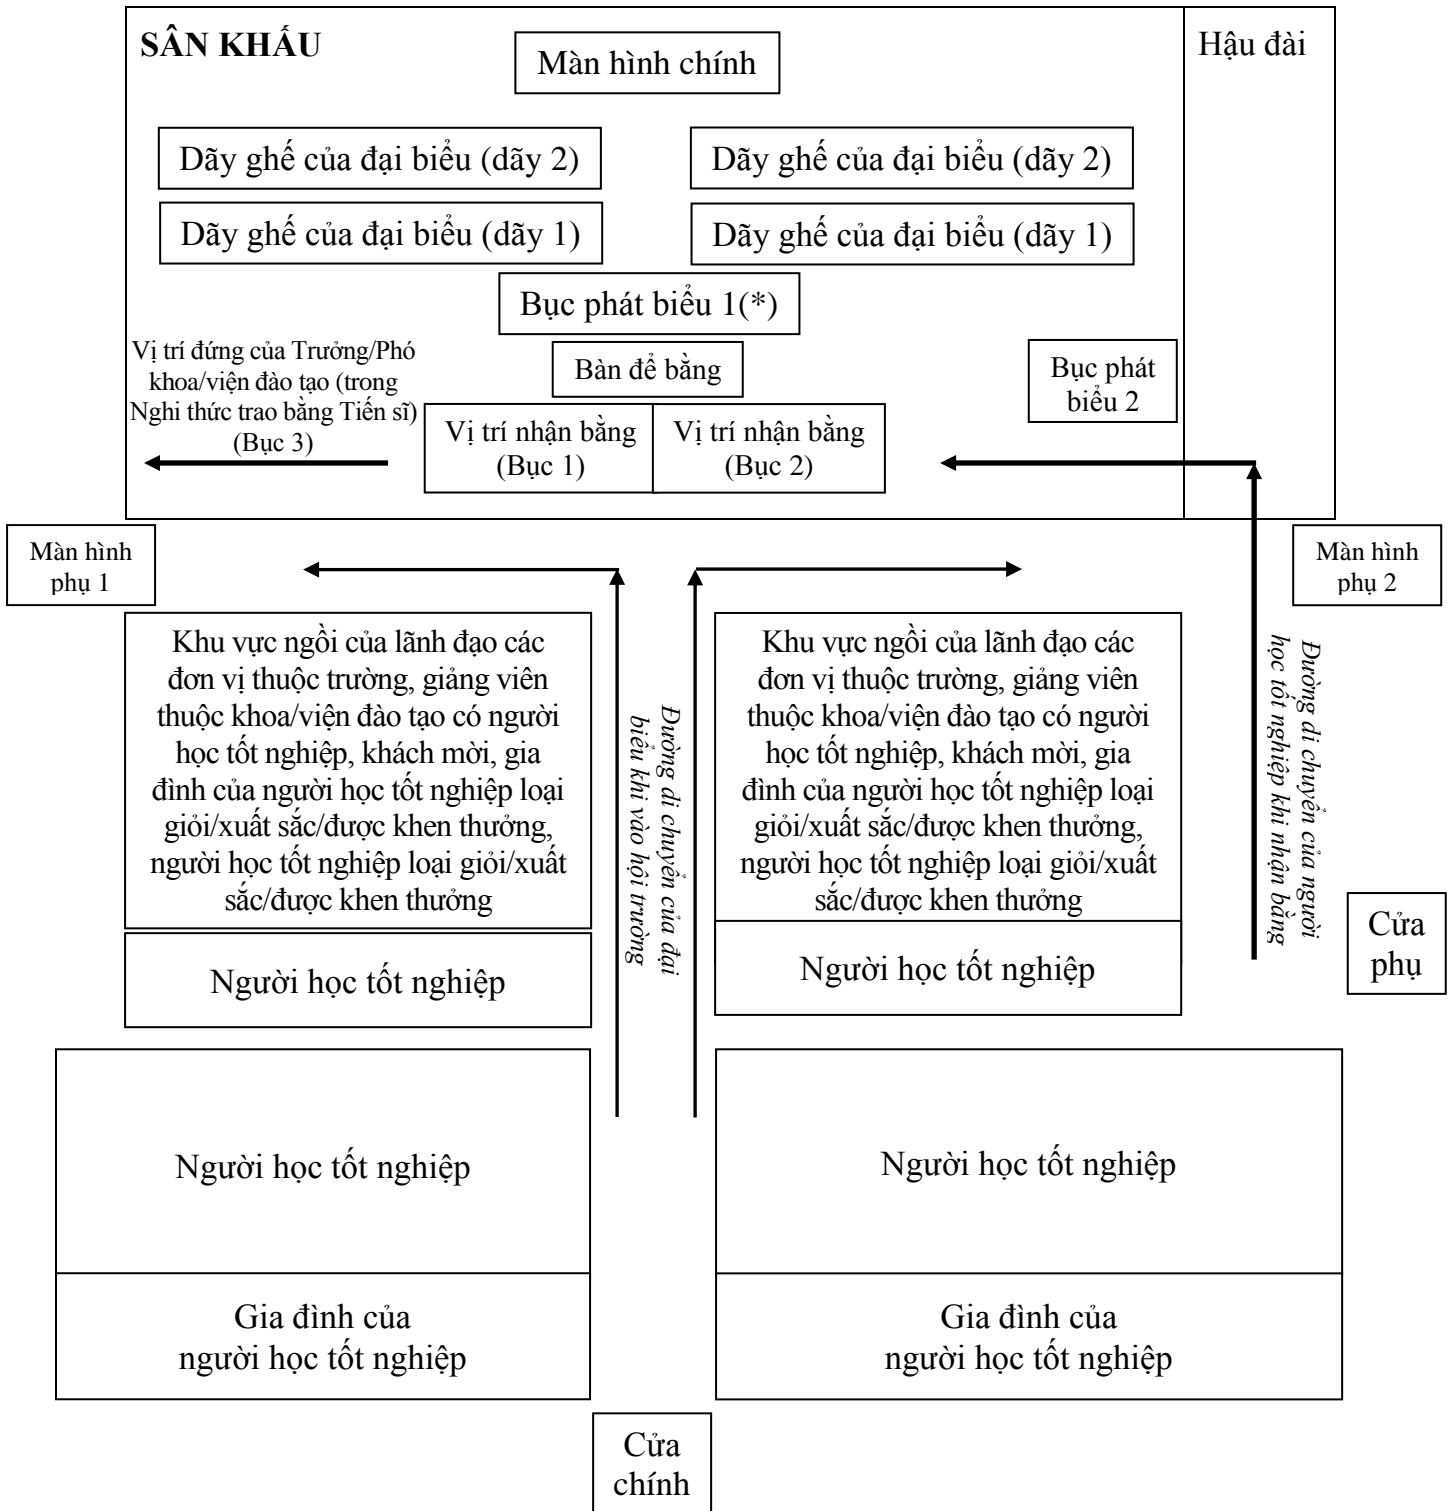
SÂN KHẤU

Màn hình chính

Hậu đài

Dãy ghế của đại biểu (dãy 2)

Dãy ghế của đại biểu (dãy 2)

Dãy ghế của đại biểu (dãy 1)

Dãy ghế của đại biểu (dãy 1)

Bục phát biểu 1(*)

Vị trí đứng của Trưởng/Phó khoa/viện đào tạo (trong Nghi thức trao bằng Tiến sĩ) (Bục 3)

Bàn để bằng

Bục phát biểu 2

Vị trí nhận bằng (Bục 1)

Vị trí nhận bằng (Bục 2)

Màn hình phụ 1

Màn hình phụ 2

Khu vực ngồi của lãnh đạo các đơn vị thuộc trường, giảng viên thuộc khoa/viện đào tạo có người học tốt nghiệp, khách mời, gia đình của người học tốt nghiệp loại giỏi/xuất sắc/được khen thưởng, người học tốt nghiệp loại giỏi/xuất sắc/được khen thưởng

Đường di chuyển của đại biểu khi vào hội trường

Khu vực ngồi của lãnh đạo các đơn vị thuộc trường, giảng viên thuộc khoa/viện đào tạo có người học tốt nghiệp, khách mời, gia đình của người học tốt nghiệp loại giỏi/xuất sắc/được khen thưởng, người học tốt nghiệp loại giỏi/xuất sắc/được khen thưởng

Đường di chuyển của người học tốt nghiệp khi nhận bằng

Cửa phụ

Người học tốt nghiệp

Người học tốt nghiệp

Người học tốt nghiệp

Người học tốt nghiệp

Gia đình của người học tốt nghiệp

Gia đình của người học tốt nghiệp

Cửa chính